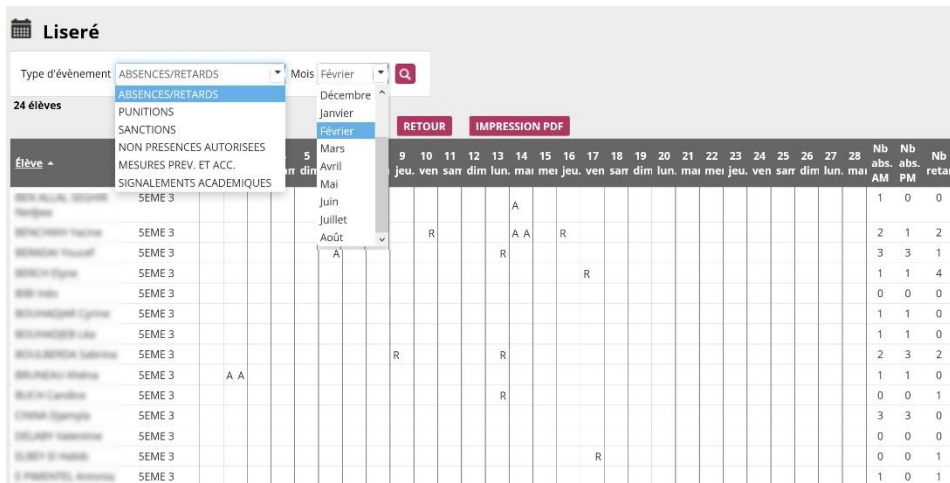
Liseré

Type d'évènement ABSENCES/RETARDS Mois Février

ABSENCES/RETARDS
PUNITIONS
SANCTIONS
NON PRESENCES AUTORISEES
MESURES PREV. ET ACC.
SIGNALEMENTS ACADEMIQUES

Décembre
Janvier
Février
Mars
Avril
Mai
Juin
Juillet
Août

24 élèves

RETOUR IMPRESSION PDF

| Élève | | 5 dim | 9 jeu. | 10 ven | 11 sam | 12 dim | 13 lun. | 14 mar | 15 mer | 16 jeu. | 17 ven | 18 sam | 19 dim | 20 lun. | 21 mar | 22 mer | 23 jeu. | 24 ven | 25 sam | 26 dim | 27 lun. | 28 mar | Nb abs. AM | Nb abs. PM | Nb retar |
|---|---|---|---|---|---|---|---|---|---|---|---|---|---|---|---|---|---|---|---|---|---|---|---|---|---|
| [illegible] | | | | | | | | A | | | | | | | | | | | | | | | 1 | 0 | 0 |
| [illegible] | 5EME 3 | | | R | | | | A A | | R | | | | | | | | | | | | | 2 | 1 | 2 |
| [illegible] | 5EME 3 | | | | | | R | | | | | | | | | | | | | | | | 3 | 3 | 1 |
| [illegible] | 5EME 3 | A | | | | | | | | | R | | | | | | | | | | | | 1 | 1 | 4 |
| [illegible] | 5EME 3 | | | | | | | | | | | | | | | | | | | | | | 0 | 0 | 0 |
| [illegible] | 5EME 3 | | | | | | | | | | | | | | | | | | | | | | 1 | 1 | 0 |
| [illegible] | 5EME 3 | | | | | | | | | | | | | | | | | | | | | | 1 | 1 | 0 |
| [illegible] | 5EME 3 | | R | | | | R | | | | | | | | | | | | | | | | 2 | 3 | 2 |
| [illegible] | 5EME 3 A A | | | | | | | | | | | | | | | | | | | | | | 1 | 1 | 0 |
| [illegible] | 5EME 3 | | | | | | R | | | | | | | | | | | | | | | | 0 | 0 | 1 |
| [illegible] | 5EME 3 | | | | | | | | | | | | | | | | | | | | | | 3 | 3 | 0 |
| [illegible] | 5EME 3 | | | | | | | | | | | | | | | | | | | | | | 0 | 0 | 0 |
| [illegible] | 5EME 3 | | | | | | | | | | R | | | | | | | | | | | | 0 | 0 | 1 |
| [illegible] | 5EME 3 | | | | | | | | | | | | | | | | | | | | | | 1 | 0 | 1 |